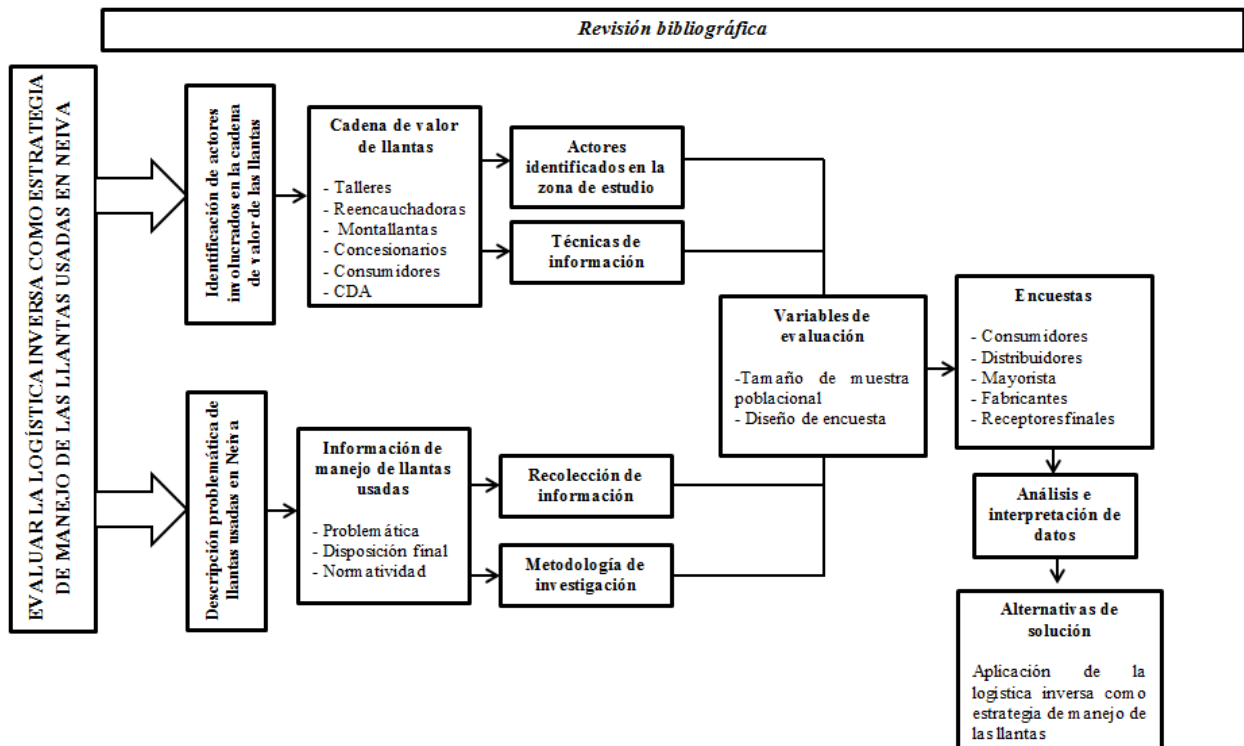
Revisión bibliográfica

EVALUAR LA LOGÍSTICA INVERSA COMO ESTRATEGIA DE MANEJO DE LAS LLANTAS USADAS EN NEIVA

Identificación de actores involucrados en la cadena de valor de las llantas

Cadena de valor de llantas

- Talleres
- Reencauchadoras
- Montallantas
- Concesionarios
- Consumidores
- CDA

Actores identificados en la zona de estudio

Técnicas de información

Descripción problemática de llantas usadas en Neiva

Información de manejo de llantas usadas

- Problemática
- Disposición final
- Normatividad

Recolección de información

Metodología de investigación

Variables de evaluación

-Tamaño de muestra poblacional
- Diseño de encuesta

Encuestas

- Consumidores
- Distribuidores
- Mayorista
- Fabricantes
- Receptoresfinales

Análisis e interpretación de datos

Alternativas de solución

Aplicación de la logística inversa como estrategia de manejo de lasllantas